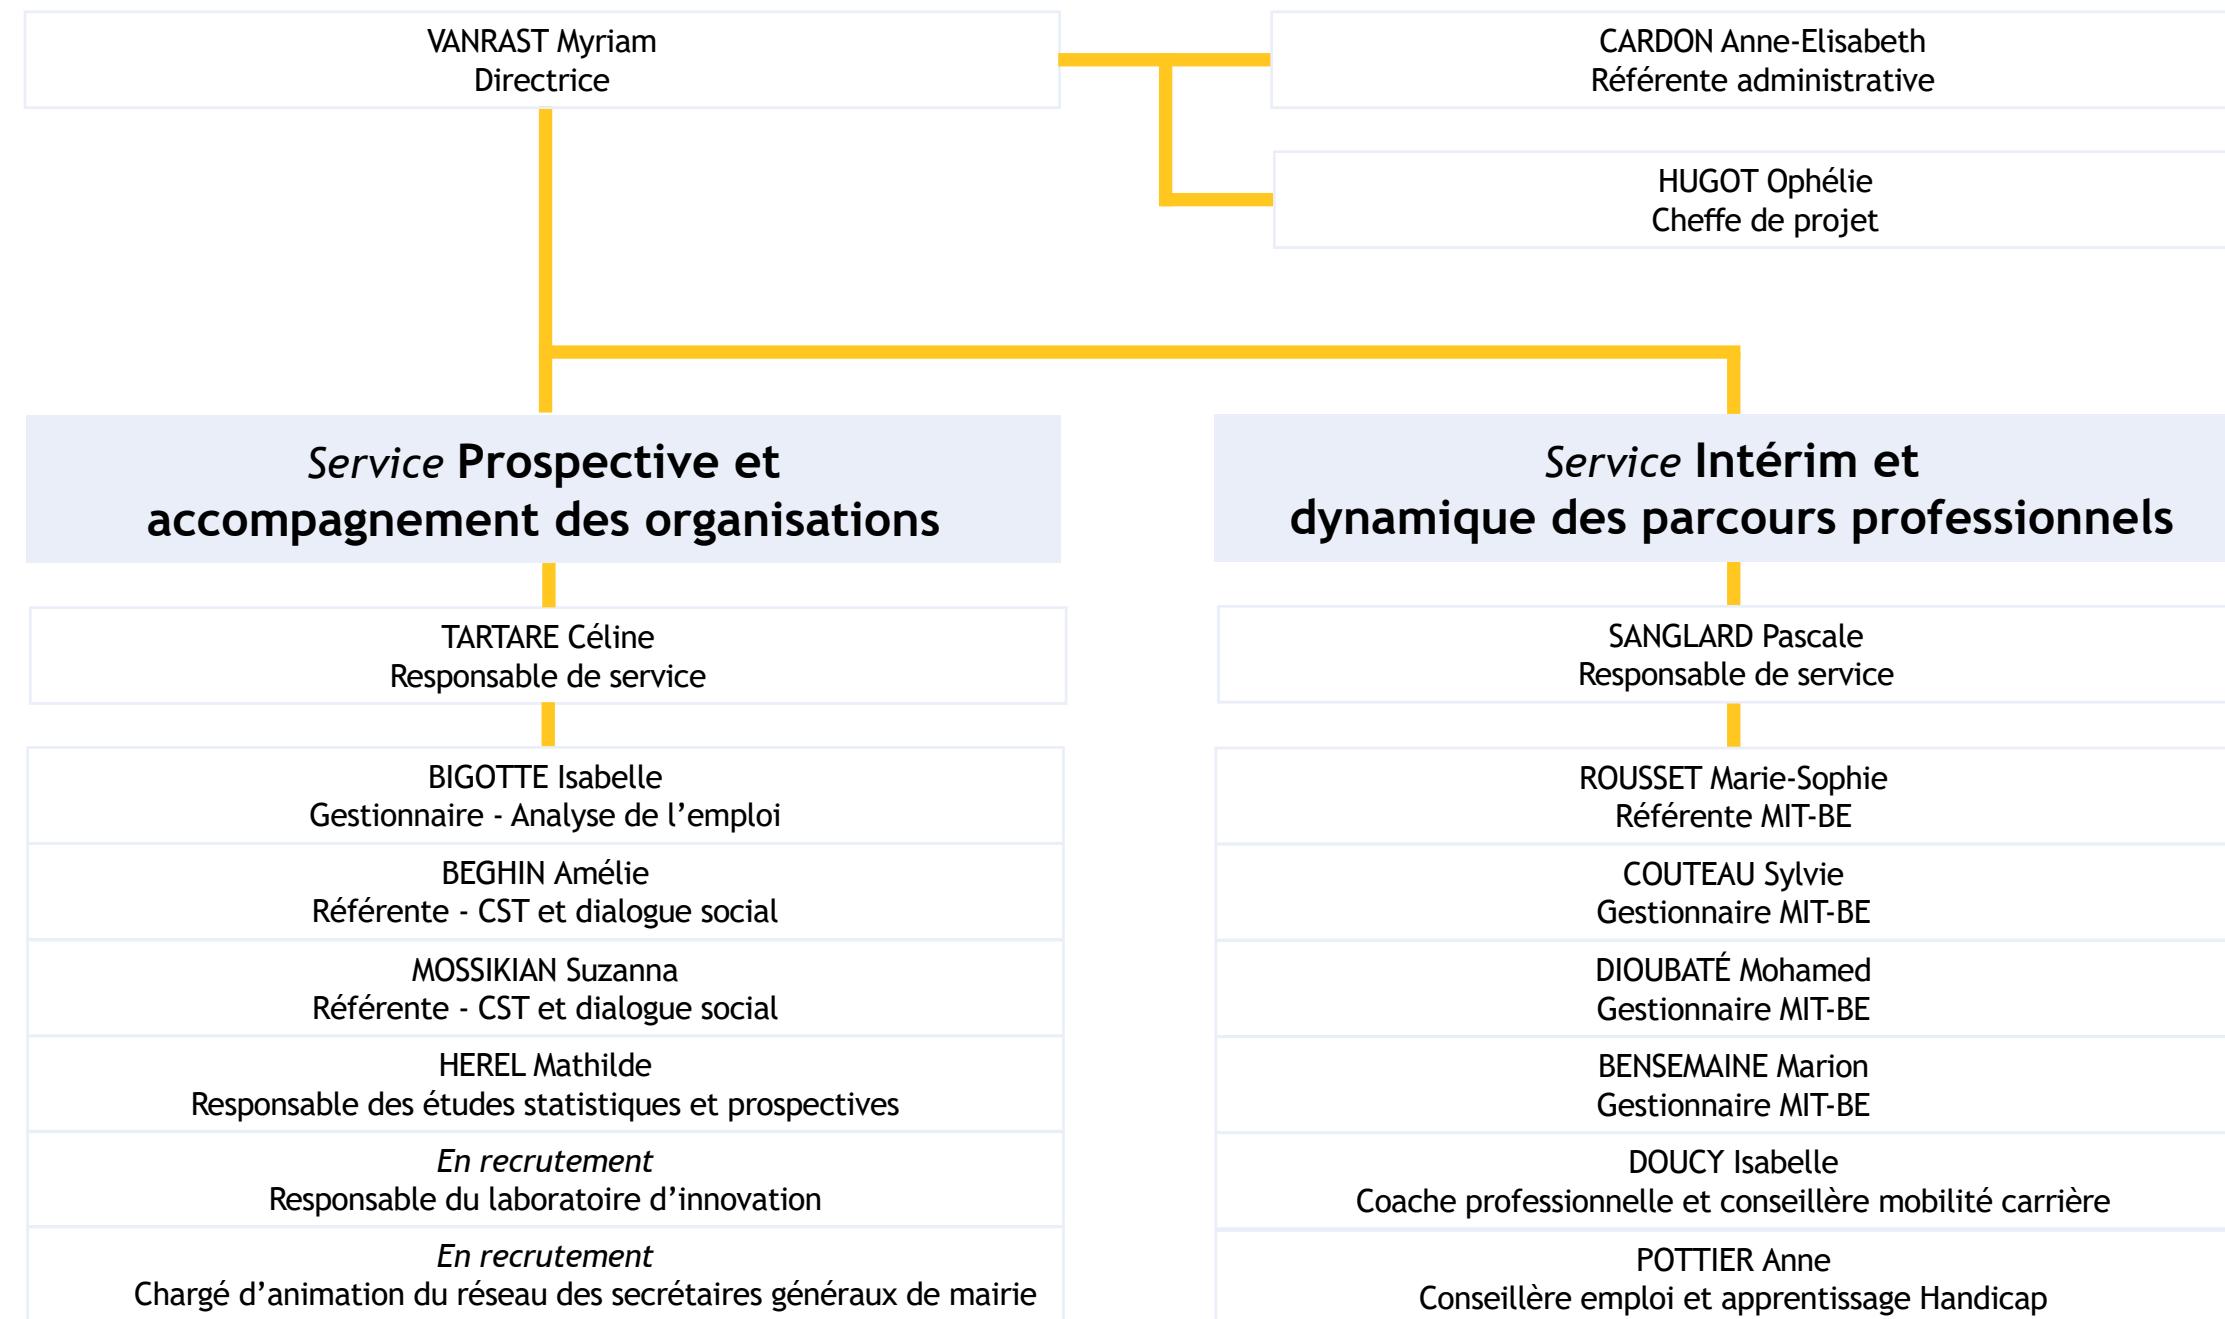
VANRAST Myriam
Directrice

CARDON Anne-Elisabeth
Référente administrative

HUGOT Ophélie
Cheffe de projet

*Service* **Prospective et accompagnement des organisations**

TARTARE Céline
Responsable de service

BIGOTTE Isabelle
Gestionnaire - Analyse de l'emploi

BEGHIN Amélie
Référente - CST et dialogue social

MOSSIKIAN Suzanna
Référente - CST et dialogue social

HEREL Mathilde
Responsable des études statistiques et prospectives

*En recrutement*
Responsable du laboratoire d'innovation

*En recrutement*
Chargé d'animation du réseau des secrétaires généraux de mairie

*Service* **Intérim et dynamique des parcours professionnels**

SANGLARD Pascale
Responsable de service

ROUSSET Marie-Sophie
Référente MIT-BE

COUTEAU Sylvie
Gestionnaire MIT-BE

DIOUBATÉ Mohamed
Gestionnaire MIT-BE

BENSEMAINE Marion
Gestionnaire MIT-BE

DOUCY Isabelle
Coache professionnelle et conseillère mobilité carrière

POTTIER Anne
Conseillère emploi et apprentissage Handicap